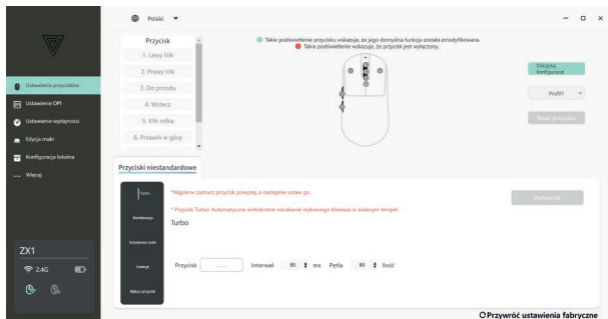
Polski

Przycisk
1. Lewy klik
2. Prawy klik
3. Do przodu
4. Wstecz
5. Klik rolką
6. Przewiń w górę

Takie podświetlenie przycisku wskazuje, że jego domyślna funkcja została zmodyfikowana.
Takie podświetlenie wskazuje, że przycisk jest wyłączony.

Profil1

Reset przycisku

Ustawienia przycisków
Ustawienie DPI
Ustawienie wydajności
Edycja makr
Konfiguracja lokalna
Więcej

Przyciski niestandardowe

Turbo
Kombinacja
Ustawienia makr
Funkcja
Wyłącz przycisk

*Najpierw zaznacz przycisk powyżej, a następnie ustaw go.

* Przycisk Turbo: Automatyczne wielokrotne naciskanie wybranego klawisza w zadanym tempie.

Turbo

Przycisk
Interwał 50 ms Pętla 10 Ilość

Potwierdź

ZX1
2.4G

Przywróć ustawienia fabryczne